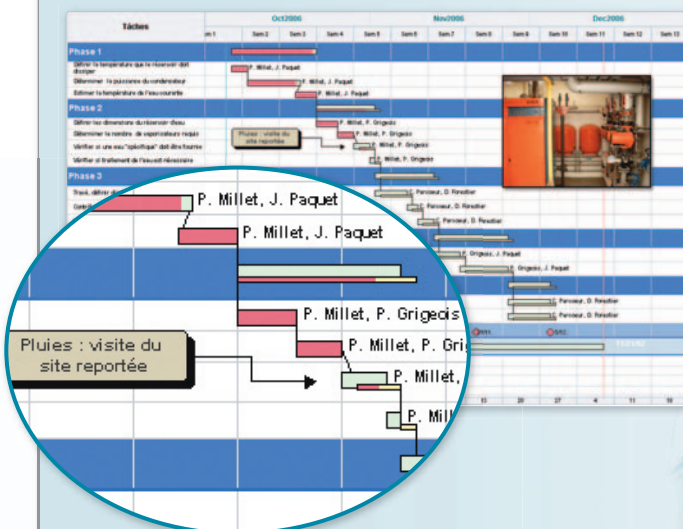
Tâches

Oct2006

Nov2006

Dec2006

Sem 1

Sem 2

Sem 3

Sem 4

Sem 5

Sem 6

Sem 7

Sem 8

Sem 9

Sem 10

Sem 11

Sem 12

Sem 13

Phase 1

Définir la température que le réservoir doit dissiper

P. Millet, J. Paquet

Déterminer la puissance du condensateur

P. Millet, J. Paquet

Estimer la température de l'eau courante

Phase 2

Définir les dimensions du réservoir d'eau

P. Millet, P. Grigeois

Déterminer le nombre de vaporisateurs requis

P. Millet, P. Grigeois

Vérifier si une eau "spécifique" doit être fournie

P. Millet, P. Grigeois

Vérifier si traitement de l'eau est nécessaire

P. Millet, P. Grigeois

Pluies : visite du site reportée

Phase 3

Travail, définir d

C. Parvaux, D. Rénettier

Parvaux, D. Rénettier

Parvaux, D. Rénettier

Grigeois, J. Paquet

Grigeois, J. Paquet

C. Parvaux, D. Rénettier

C. Parvaux, D. Rénettier

P. Millet, J. Paquet

P. Millet, J. Paquet

P. Millet, P. Grigeois

P. Millet, P. Gri

Pluies : visite du site reportée

P. Millet,

P. Mill